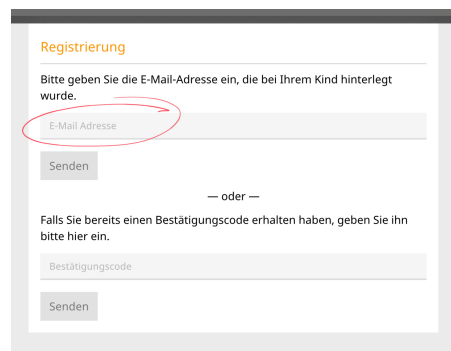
Registrierung

Bitte geben Sie die E-Mail-Adresse ein, die bei Ihrem Kind hinterlegt wurde.

E-Mail Adresse

Senden

— oder —

Falls Sie bereits einen Bestätigungscode erhalten haben, geben Sie ihn bitte hier ein.

Bestätigungscode

Senden